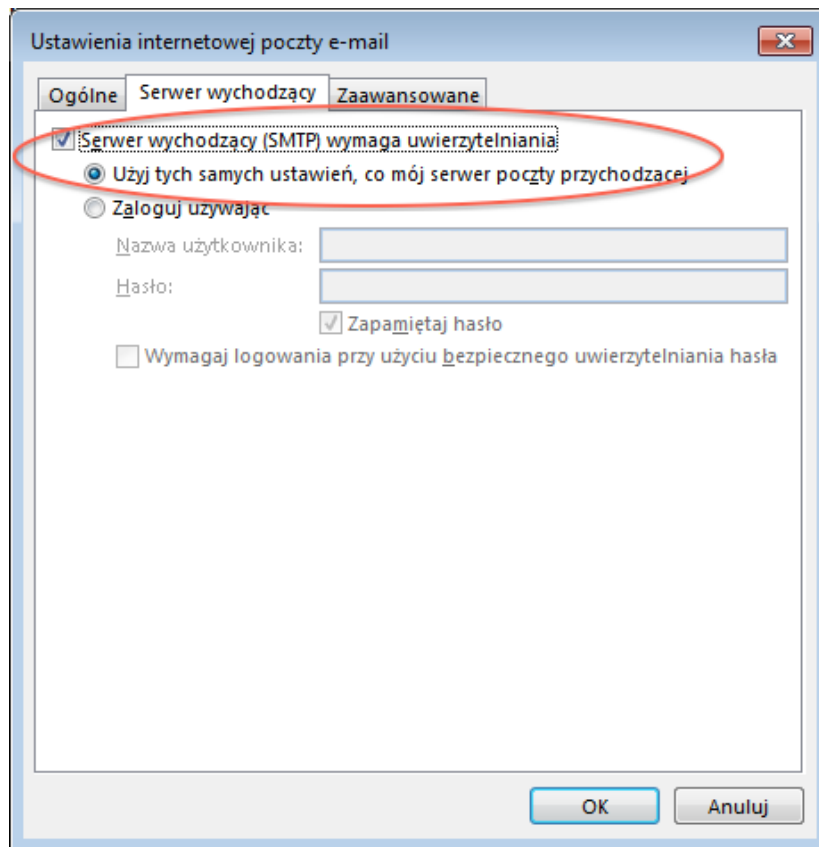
Ustawienia internetowej poczty e-mail

Ogólne | Serwer wychodzący | Zaawansowane

Serwer wychodzący (SMTP) wymaga uwierzytelniania

Użyj tych samych ustawień, co mój serwer poczty przychodzącej

Zaloguj używając

Nazwa użytkownika:

Hasło:

Zapamiętaj hasło

Wymagaj logowania przy użyciu bezpiecznego uwierzytelniania hasła

OK

Anuluj